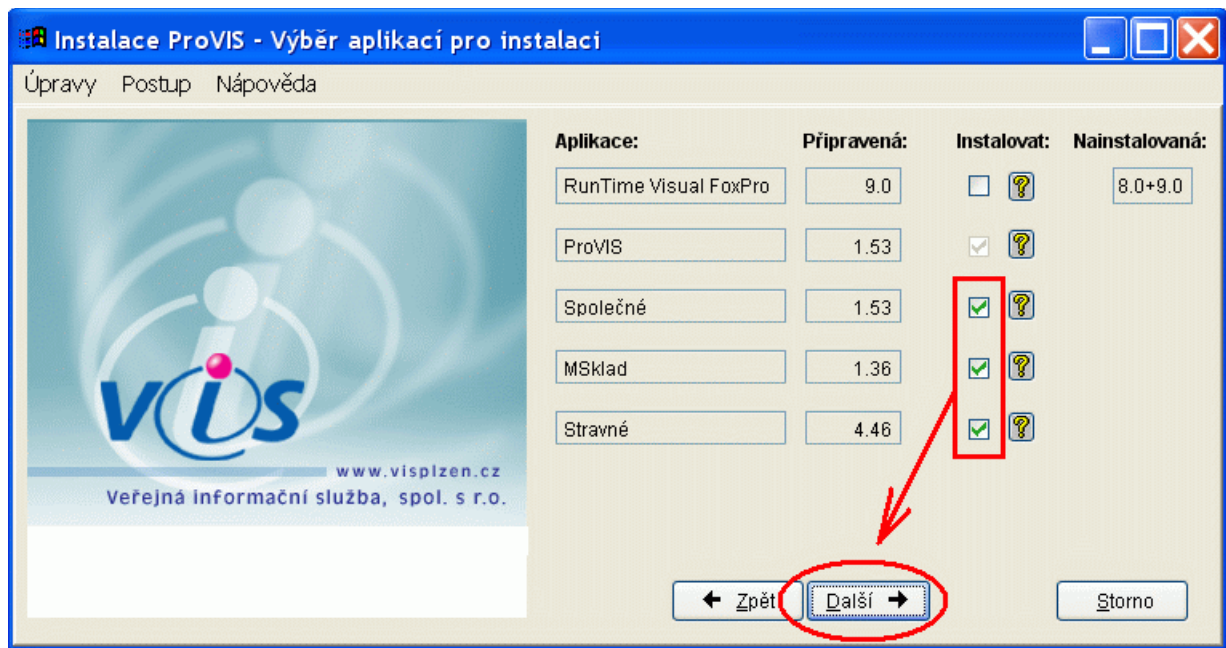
Instalace ProVIS - Výběr aplikací pro instalaci

Úpravy Postup Nápověda

VIS
www.visplzen.cz
Veřejná informační služba, spol. s r.o.

| Aplikace: | Připravená: | Instalovat: | Nainstalovaná: |
|---|---|---|---|
| RunTime Visual FoxPro | 9.0 | | 8.0+9.0 |
| ProVIS | 1.53 | | |
| Společné | 1.53 | | |
| MSklad | 1.36 | | |
| Stravné | 4.46 | | |

Zpět Další Storno